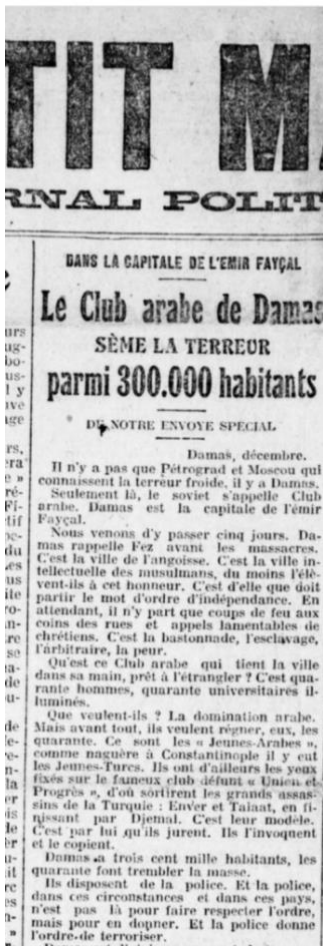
TIT M

RNAL POLIT

DANS LA CAPITALE DE L'EMIR FAYÇAL

Le Club arabe de Damas

SÈME LA TERREUR

parmi 300.000 habitants

DE NOTRE ENVOYE SPÉCIAL

Damas, décembre.

Il n'y a pas que Pétrograd et Moscou qui connaissent la terreur froide, il y a Damas.

Seulement là, le soviet s'appelle Club arabe. Damas est la capitale de l'émir Fayçal.

Nous venons d'y passer cinq jours. Damas rappelle Fez avant les massacres. C'est la ville de l'angoisse. C'est la ville intellectuelle des musulmans, du moins l'élèvent-ils à cet honneur. C'est d'elle que doit partir le mot d'ordre d'indépendance. En attendant, il n'y part que coups de feu aux coins des rues et appels lamentables de chrétiens. C'est la bastonnade, l'esclavage, l'arbitraire, la peur.

Qu'est ce Club arabe qui tient la ville dans sa main, prêt à l'étrangler ? C'est quarante hommes, quarante universitaires illuminés.

Que veulent-ils ? La domination arabe. Mais avant tout, ils veulent régner, eux, les quarante. Ce sont les « Jeunes-Arabes », comme naguère à Constantinople il y eut les Jeunes-Turcs. Ils ont d'ailleurs les yeux fixés sur le fameux club défunt « Union et Progrès », d'où sortirent les grands assassins de la Turquie : Enver et Talaat, en finissant par Djemal. C'est leur modèle. C'est par lui qu'ils jurent. Ils l'invoquent et le copient.

Damas a trois cent mille habitants, les quarante font trembler la masse.

Ils disposent de la police. Et la police, dans ces circonstances et dans ces pays, n'est pas là pour faire respecter l'ordre, mais pour en donner. Et la police donne l'ordre de terroriser.